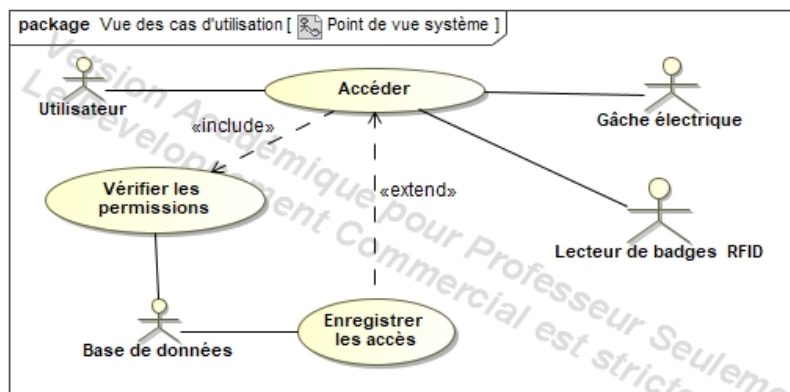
package Vue des cas d'utilisation [ Point de vue système ]

Version Académique pour Professeur Seulement
Le développement Commercial est strictement

Utilisateur

Accéder

Gâche électrique

«include»

«extend»

Vérifier les permissions

Lecteur de badges RFID

Base de données

Enregistrer les accès